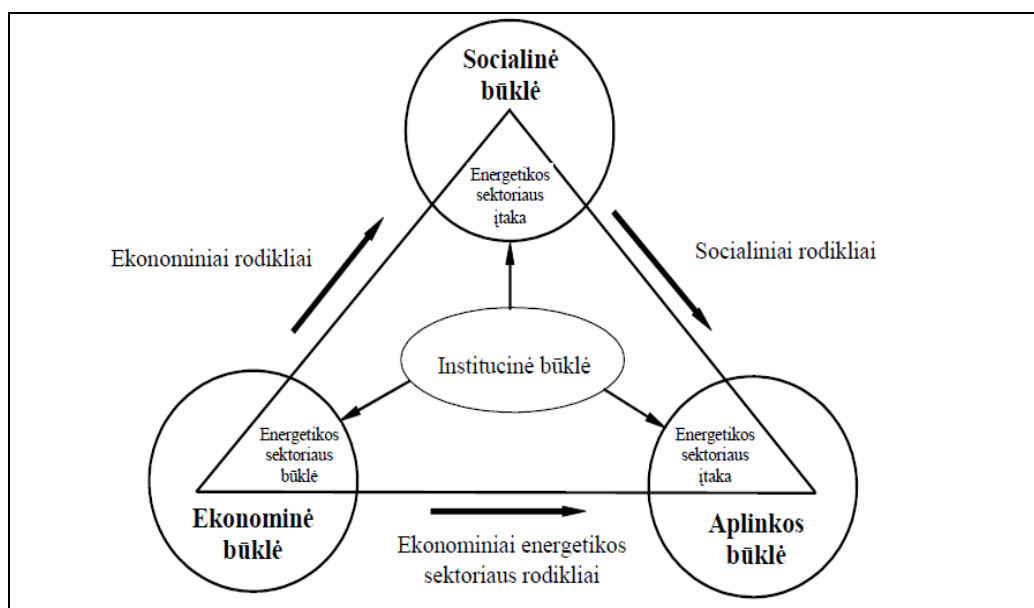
Socialinė būklė

Energetikos sektoriaus įtaka

Ekonominiai rodikliai

Socialiniai rodikliai

Institucinė būklė

Energetikos sektoriaus būklė

Energetikos sektoriaus įtaka

Ekonominė būklė

Ekonominiai energetikos sektoriaus rodikliai

Aplinkos būklė